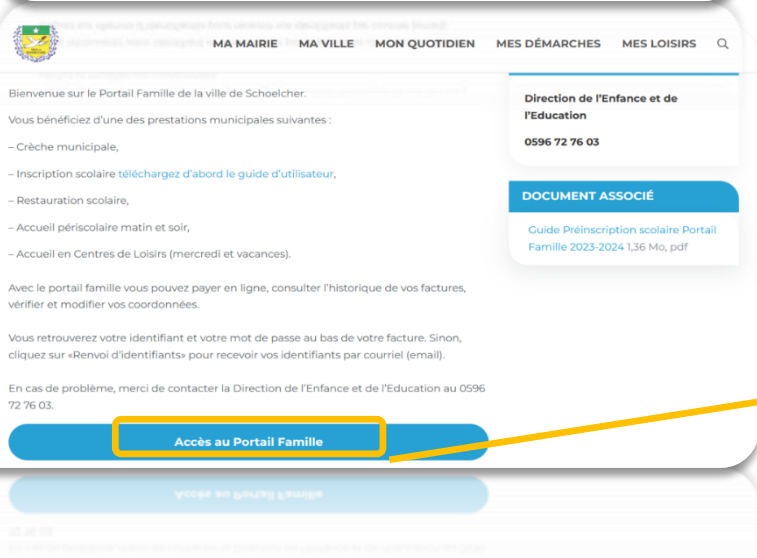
MA MAIRIE MA VILLE MON QUOTIDIEN MES DÉMARCHES MES LOISIRS

Bienvenue sur le Portail Famille de la ville de Schoelcher.

Vous bénéficiez d'une des prestations municipales suivantes :

– Crèche municipale,

– Inscription scolaire téléchargez d'abord le guide d'utilisateur,

– Restauration scolaire,

– Accueil périscolaire matin et soir,

– Accueil en Centres de Loisirs (mercredi et vacances).

Avec le portail famille vous pouvez payer en ligne, consulter l'historique de vos factures, vérifier et modifier vos coordonnées.

Vous retrouverez votre identifiant et votre mot de passe au bas de votre facture. Sinon, cliquez sur «Renvoi d'identifiants» pour recevoir vos identifiants par courriel (email).

En cas de problème, merci de contacter la Direction de l'Enfance et de l'Education au 0596 72 76 03.

Accès au Portail Famille

Direction de l'Enfance et de l'Education

0596 72 76 03

DOCUMENT ASSOCIÉ

Guide Préinscription scolaire Portail Famille 2023-2024 1,36 Mo, pdf